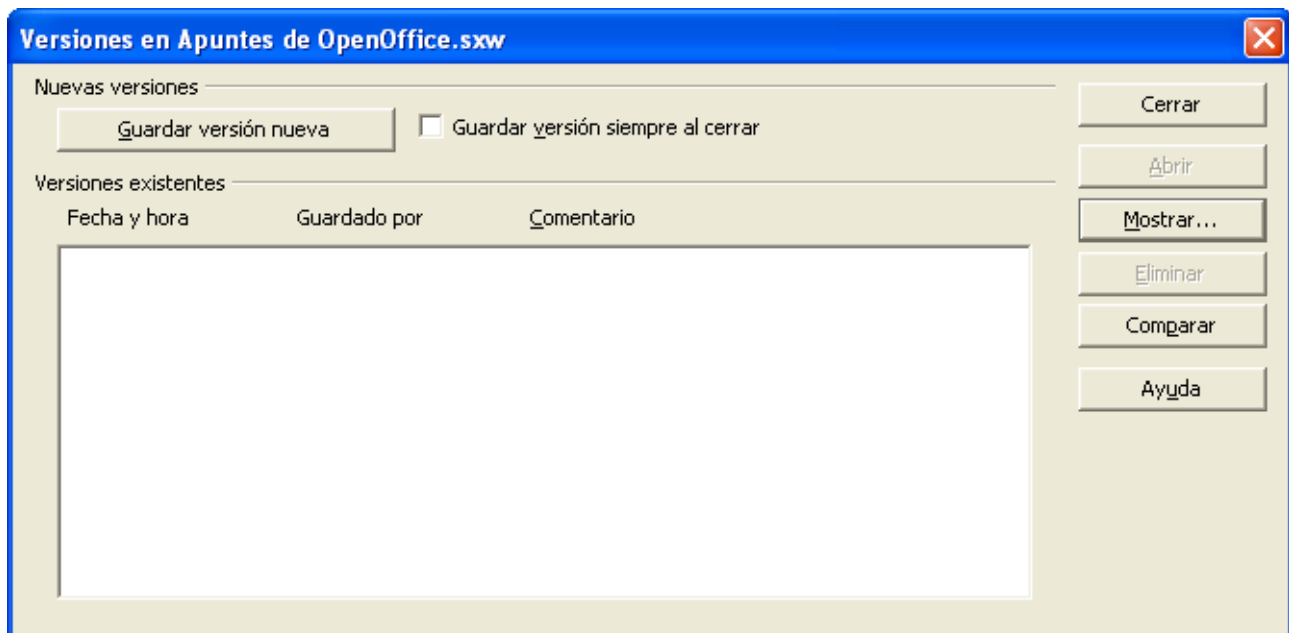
Versiones en Apuntes de OpenOffice.sxw

Nuevas versiones

Guardar versión nueva

Guardar versión siempre al cerrar

Versiones existentes

Fecha y hora

Guardado por

Comentario

Cerrar

Abrir

Mostrar...

Eliminar

Comparar

Ayuda